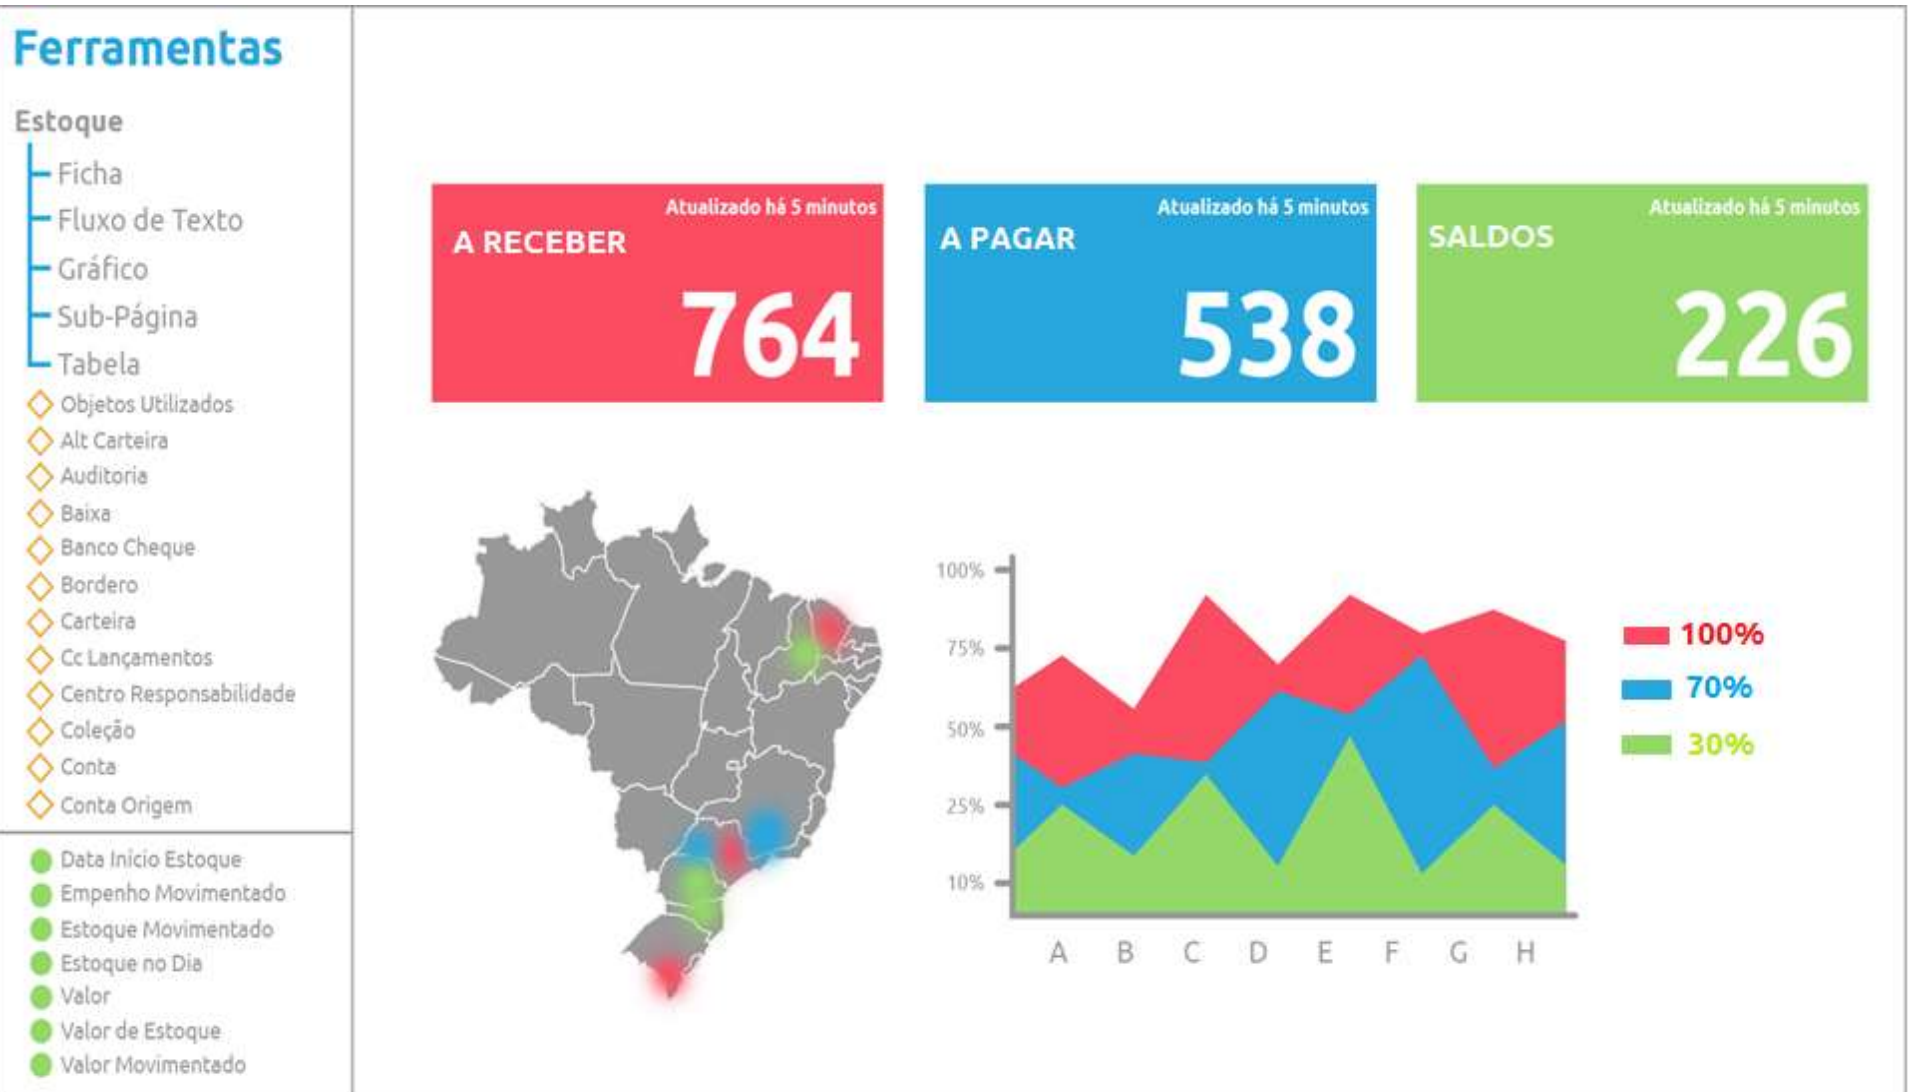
Ferramentas

Estoque

Ficha
Fluxo de Texto
Gráfico
Sub-Página
Tabela

Objetos Utilizados
Alt Carteira
Auditoria
Baixa
Banco Cheque
Bordero
Carteira
Cc Lançamentos
Centro Responsabilidade
Coleção
Conta
Conta Origem

Data Inicio Estoque
Empenho Movimentado
Estoque Movimentado
Estoque no Dia
Valor
Valor de Estoque
Valor Movimentado

Atualizado há 5 minutos
A RECEBER
764

Atualizado há 5 minutos
A PAGAR
538

Atualizado há 5 minutos
SALDOS
226

100%
75%
50%
25%
10%

A B C D E F G H

100%
70%
30%